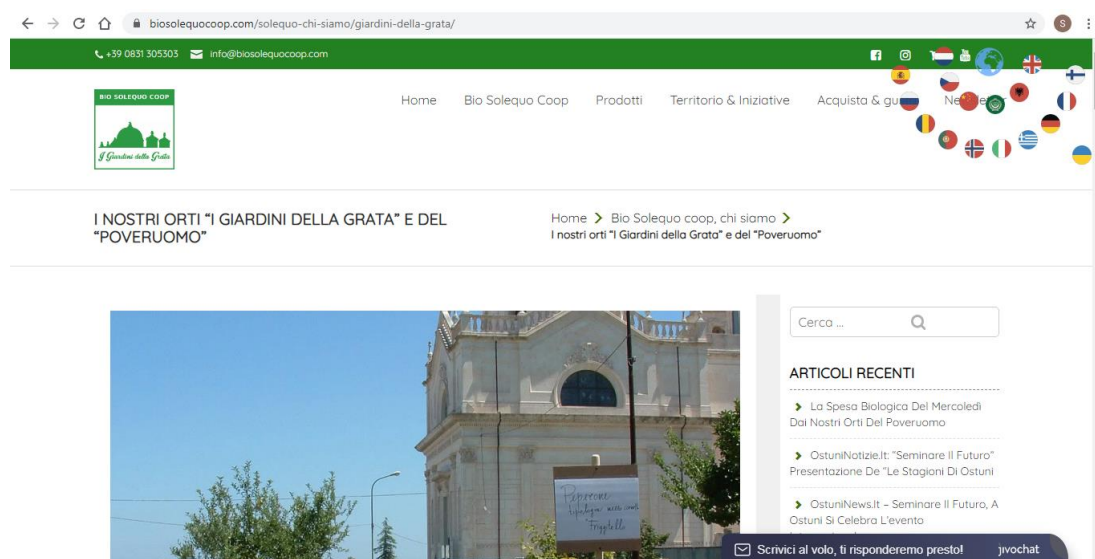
biosolequocoop.com/solequo-chi-siamo/giardini-della-grata/

+39 0831 305303 info@biosolequocoop.com

BIO SOLEQUO COOP
I Giardini della Grata

Home Bio Solequo Coop Prodotti Territorio & Iniziative Acquista & gu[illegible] Ne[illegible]

I NOSTRI ORTI "I GIARDINI DELLA GRATA" E DEL "POVERUOMO"

Home > Bio Solequo coop, chi siamo >
I nostri orti "I Giardini della Grata" e del "Poveruomo"

Peperone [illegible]

Cerca ...

ARTICOLI RECENTI

> La Spesa Biologica Del Mercoledì Dai Nostri Orti Del Poveruomo

> OstuniNotizie.It: "Seminare Il Futuro" Presentazione De "Le Stagioni Di Ostuni

> OstuniNews.It – Seminare Il Futuro, A Ostuni Si Celebra L'evento

Scrivici al volo, ti risponderemo presto! jivochat